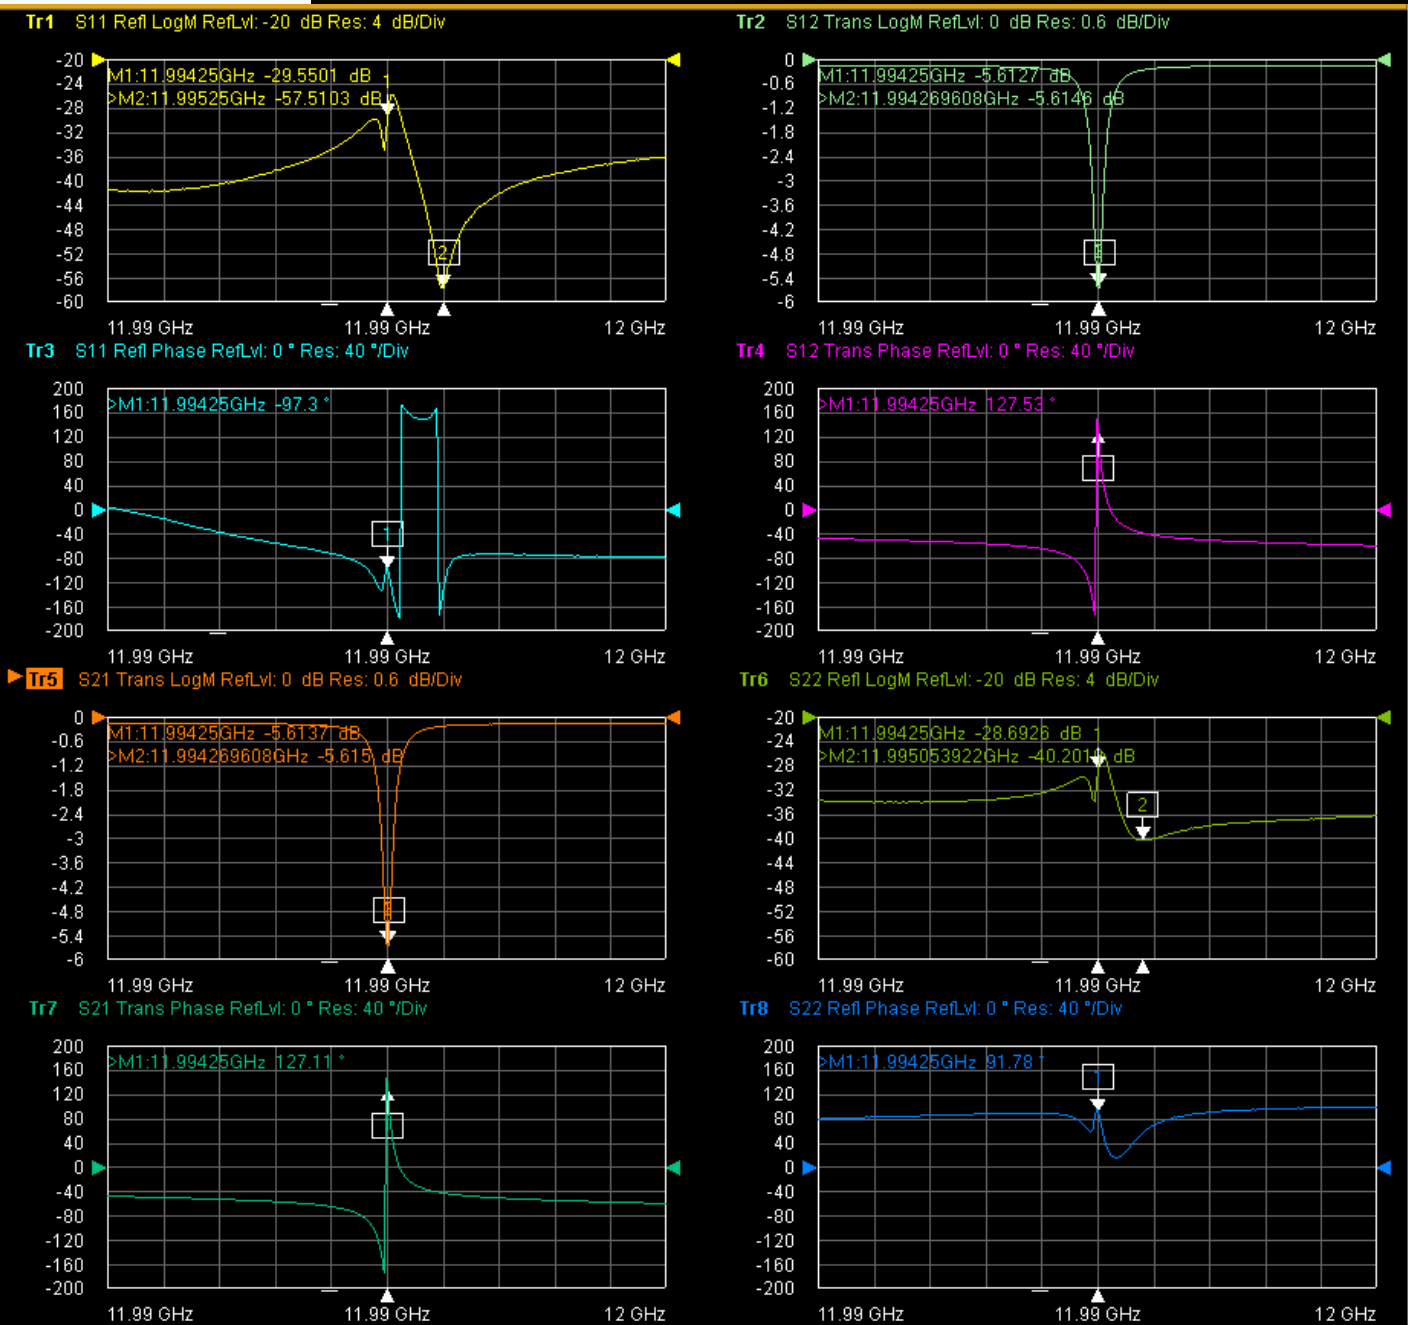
Tr1 S11 Refl LogM RefLvl: -20 dB Res: 4 dB/Div

-20
-24
-28
-32
-36
-40
-44
-48
-52
-56
-60

M1:11.99425GHz -29.5501 dB
>M2:11.99525GHz -57.5103 dB

2

11.99 GHz 11.99 GHz 12 GHz

Tr2 S12 Trans LogM RefLvl: 0 dB Res: 0.6 dB/Div

0
-0.6
-1.2
-1.8
-2.4
-3
-3.6
-4.2
-4.8
-5.4
-6

M1:11.99425GHz -5.6127 dB
>M2:11.994269608GHz -5.6146 dB

11.99 GHz 11.99 GHz 12 GHz

Tr3 S11 Refl Phase RefLvl: 0 ° Res: 40 °/Div

200
160
120
80
40
0
-40
-80
-120
-160
-200

>M1:11.99425GHz -97.3 °

1

11.99 GHz 11.99 GHz 12 GHz

Tr4 S12 Trans Phase RefLvl: 0 ° Res: 40 °/Div

200
160
120
80
40
0
-40
-80
-120
-160
-200

>M1:11.99425GHz 127.53 °

11.99 GHz 11.99 GHz 12 GHz

Tr5 S21 Trans LogM RefLvl: 0 dB Res: 0.6 dB/Div

0
-0.6
-1.2
-1.8
-2.4
-3
-3.6
-4.2
-4.8
-5.4
-6

M1:11.99425GHz -5.6137 dB
>M2:11.994269608GHz -5.615 dB

11.99 GHz 11.99 GHz 12 GHz

Tr6 S22 Refl LogM RefLvl: -20 dB Res: 4 dB/Div

-20
-24
-28
-32
-36
-40
-44
-48
-52
-56
-60

M1:11.99425GHz -28.6926 dB
>M2:11.995053922GHz -40.2018 dB

2

11.99 GHz 11.99 GHz 12 GHz

Tr7 S21 Trans Phase RefLvl: 0 ° Res: 40 °/Div

200
160
120
80
40
0
-40
-80
-120
-160
-200

>M1:11.99425GHz 127.11 °

11.99 GHz 11.99 GHz 12 GHz

Tr8 S22 Refl Phase RefLvl: 0 ° Res: 40 °/Div

200
160
120
80
40
0
-40
-80
-120
-160
-200

>M1:11.99425GHz 91.78 °

1

11.99 GHz 11.99 GHz 12 GHz